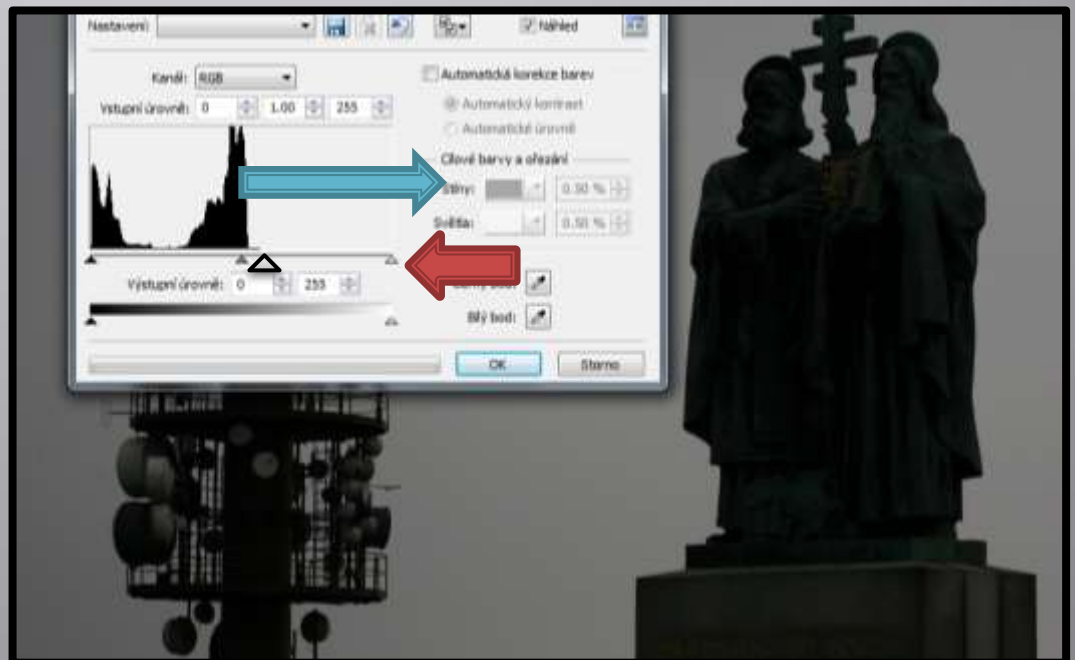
Nastavení:
Náhled
Kanál: RGB
Automatická korekce barev
Vstupní úrovně: 0 1.00 255
Automatický kontrast
Automatické úrovně
Cílové barvy a ořezání
Stíny: 0.50 %
Světla: 0.50 %
Výstupní úrovně: 0 255
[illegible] bod:
Bílý bod:
OK
Storno